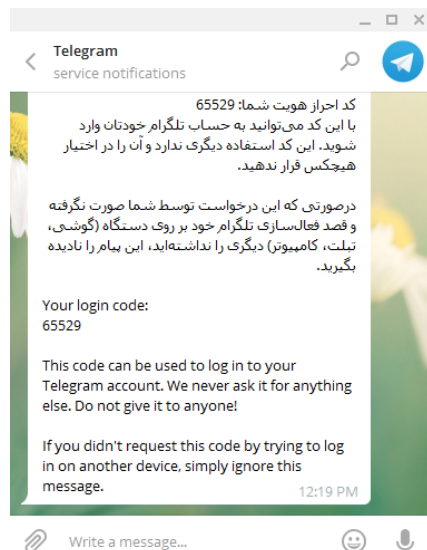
Telegram
service notifications

کد احراز هویت شما: 65529
با این کد می‌توانید به حساب تلگرام خودتان وارد شوید. این کد استفاده دیگری ندارد و آن را در اختیار هیچکس قرار ندهید.

درصورتی که این درخواست توسط شما صورت نگرفته و قصد فعالسازی تلگرام خود بر روی دستگاه (گوشی، تبلت، کامپیوتر) دیگری را نداشته‌اید، این پیام را نادیده بگیرید.

Your login code:
65529

This code can be used to log in to your Telegram account. We never ask it for anything else. Do not give it to anyone!

If you didn't request this code by trying to log in on another device, simply ignore this message.

12:19 PM

Write a message...